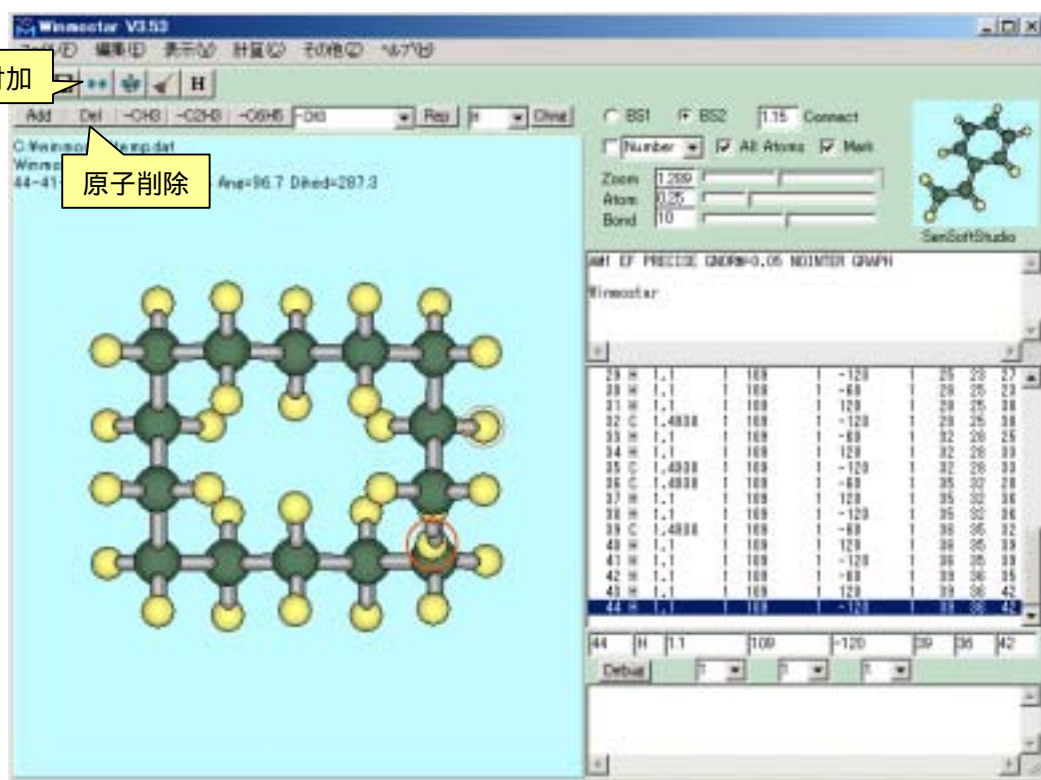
Winmostar V3.53

ファイル(F) 編集(E) 表示(V) 計算(C) その他(O) ヘルプ(H)

付加

H

Add Del -CH3 -C2H5 -C6H5 -CH3 Rep H Chiral

C:¥winmos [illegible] temp.dat
Winmo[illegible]
44-41 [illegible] Ang=96.7 Dihed=287.3

原子削除

BS1 BS2 1.15 Connect

Number All Atoms Mark

Zoom 1.289
Atom 0.25
Bond 10

SenSoftStudio

AM1 EF PRECISE GNORM=0.05 NOINTER GRAPH

Winmostar

| 29 | H | 1.1 | 1 | 109 | 1 | -120 | 1 | 25 | 23 | 27 |
|---|---|---|---|---|---|---|---|---|---|---|
| 30 | H | 1.1 | 1 | 109 | 1 | -60 | 1 | 28 | 25 | 23 |
| 31 | H | 1.1 | 1 | 109 | 1 | 120 | 1 | 28 | 25 | 30 |
| 32 | C | 1.4000 | 1 | 109 | 1 | -120 | 1 | 28 | 25 | 30 |
| 33 | H | 1.1 | 1 | 109 | 1 | -60 | 1 | 32 | 28 | 25 |
| 34 | H | 1.1 | 1 | 109 | 1 | 120 | 1 | 32 | 28 | 33 |
| 35 | C | 1.4000 | 1 | 109 | 1 | -120 | 1 | 32 | 28 | 33 |
| 36 | C | 1.4000 | 1 | 109 | 1 | -60 | 1 | 35 | 32 | 28 |
| 37 | H | 1.1 | 1 | 109 | 1 | 120 | 1 | 35 | 32 | 36 |
| 38 | H | 1.1 | 1 | 109 | 1 | -120 | 1 | 35 | 32 | 36 |
| 39 | C | 1.4000 | 1 | 109 | 1 | -60 | 1 | 36 | 35 | 32 |
| 40 | H | 1.1 | 1 | 109 | 1 | 120 | 1 | 36 | 35 | 39 |
| 41 | H | 1.1 | 1 | 109 | 1 | -120 | 1 | 36 | 35 | 39 |
| 42 | H | 1.1 | 1 | 109 | 1 | -60 | 1 | 39 | 36 | 35 |
| 43 | H | 1.1 | 1 | 109 | 1 | 120 | 1 | 39 | 36 | 42 |
| 44 | H | 1.1 | 1 | 109 | 1 | -120 | 1 | 39 | 36 | 42 |

44 H 1.1 109 -120 39 36 42

Debug 1 1 1